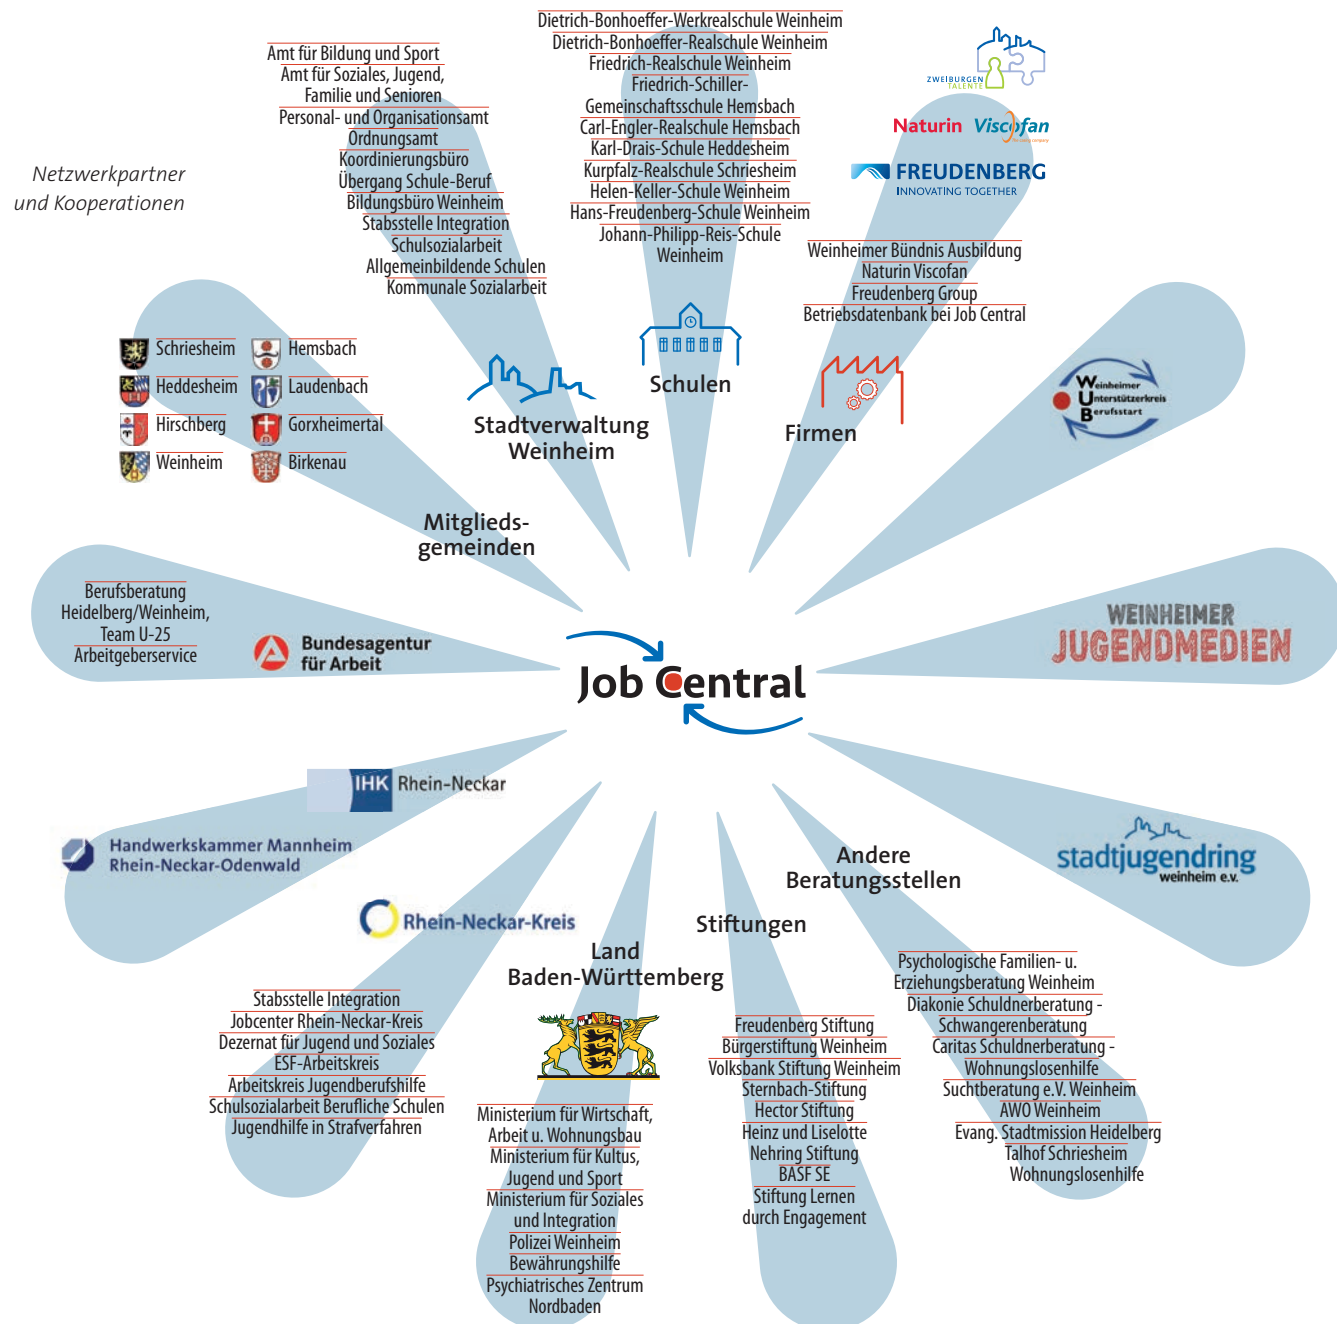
Netzwerkpartner und Kooperationen

Amt für Bildung und Sport
Amt für Soziales, Jugend, Familie und Senioren
Personal- und Organisationsamt
Ordnungsamt
Koordinierungsbüro Übergang Schule-Beruf
Bildungsbüro Weinheim
Stabsstelle Integration
Schulsozialarbeit Allgemeinbildende Schulen
Kommunale Sozialarbeit

Stadtverwaltung Weinheim

Dietrich-Bonhoeffer-Werkrealschule Weinheim
Dietrich-Bonhoeffer-Realschule Weinheim
Friedrich-Realschule Weinheim
Friedrich-Schiller-Gemeinschaftsschule Hemsbach
Carl-Engler-Realschule Hemsbach
Karl-Drais-Schule Heddesheim
Kurpfalz-Realschule Schriesheim
Helen-Keller-Schule Weinheim
Hans-Freudenberg-Schule Weinheim
Johann-Philipp-Reis-Schule Weinheim

Schulen

ZWEIBURGEN TALENTE
Naturin Viscofan
FREUDENBERG INNOVATING TOGETHER

Weinheimer Bündnis Ausbildung
Naturin Viscofan
Freudenberg Group
Betriebsdatenbank bei Job Central

Firmen

Weinheimer Unterstützerkreis Berufsstart

Schriesheim
Hemsbach
Heddesheim
Laudenbach
Hirschberg
Gorxheimertal
Weinheim
Birkenau

Mitglieds-gemeinden

Berufsberatung Heidelberg/Weinheim, Team U-25
Arbeitgeberservice
Bundesagentur für Arbeit

Job Central

WEINHEIMER JUGENDMEDIEN

IHK Rhein-Neckar

Handwerkskammer Mannheim Rhein-Neckar-Odenwald

stadtjugendring weinheim e.v.

Rhein-Neckar-Kreis

Stabsstelle Integration
Jobcenter Rhein-Neckar-Kreis
Dezernat für Jugend und Soziales
ESF-Arbeitskreis
Arbeitskreis Jugendberufshilfe
Schulsozialarbeit Berufliche Schulen
Jugendhilfe in Strafverfahren

Land Baden-Württemberg

Ministerium für Wirtschaft, Arbeit u. Wohnungsbau
Ministerium für Kultus, Jugend und Sport
Ministerium für Soziales und Integration
Polizei Weinheim
Bewährungshilfe
Psychiatrisches Zentrum Nordbaden

Stiftungen

Freudenberg Stiftung
Bürgerstiftung Weinheim
Volksbank Stiftung Weinheim
Sternbach-Stiftung
Hector Stiftung
Heinz und Liselotte Nehring Stiftung
BASF SE
Stiftung Lernen durch Engagement

Andere Beratungsstellen

Psychologische Familien- u. Erziehungsberatung Weinheim
Diakonie Schuldnerberatung - Schwangerenberatung
Caritas Schuldnerberatung - Wohnungslosenhilfe
Suchtberatung e.V. Weinheim
AWO Weinheim
Evang. Stadtmission Heidelberg
Talhof Schriesheim
Wohnungslosenhilfe